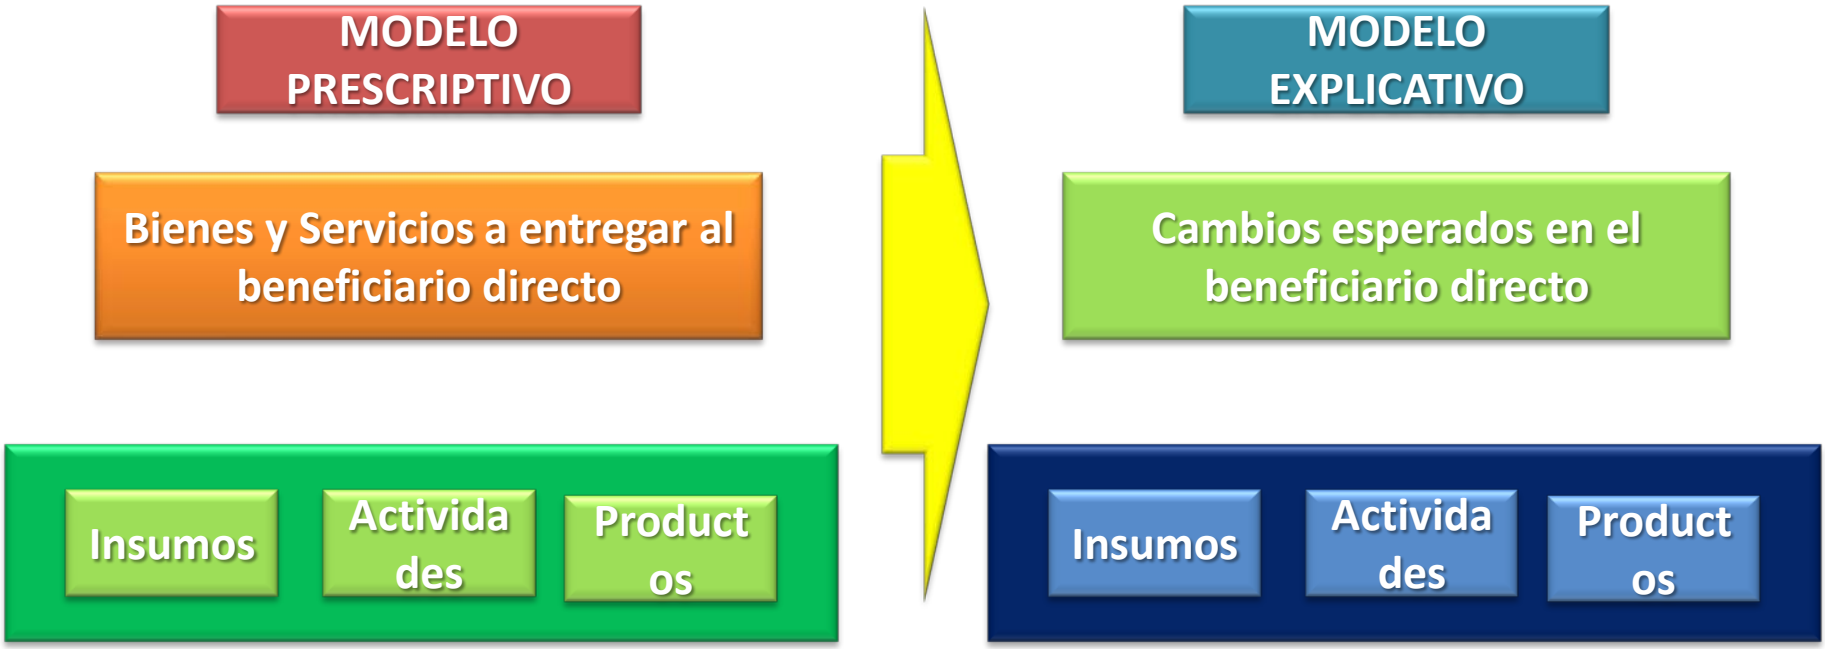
MODELO PRESCRIPTIVO

Bienes y Servicios a entregar al beneficiario directo

Insumos

Actividades

Productos

MODELO EXPLICATIVO

Cambios esperados en el beneficiario directo

Insumos

Actividades

Productos